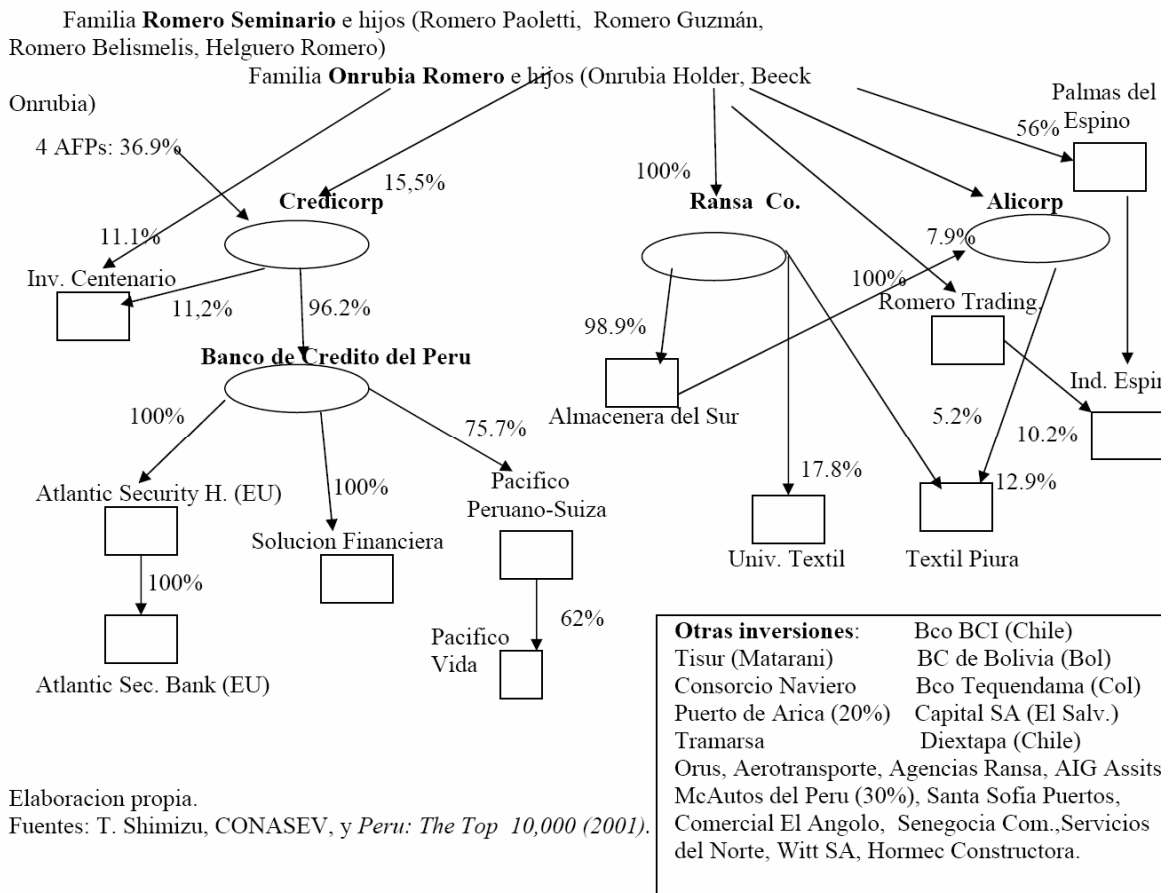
Familia **Romero Seminario** e hijos (Romero Paoletti, Romero Guzmán, Romero Belismelis, Helguero Romero)

Familia **Onrubia Romero** e hijos (Onrubia Holder, Beeck Onrubia)

Palmas del Espino

56%

4 AFPs: 36.9%

15,5%

100%

**Credicorp**

**Ransa Co.**

**Alicorp**

11.1%

7.9%

Inv. Centenario

100%

Romero Trading,

11,2%

96.2%

98.9%

**Banco de Credito del Peru**

Ind. Espin

100%

75.7%

Almacenera del Sur

5.2%

10.2%

17.8%

Atlantic Security H. (EU)

Pacifico Peruano-Suiza

12.9%

100%

Solucion Financiera

Univ. Textil

Textil Piura

100%

62%

Pacifico Vida

Atlantic Sec. Bank (EU)

**Otras inversiones**: Bco BCI (Chile)
Tisur (Matarani) BC de Bolivia (Bol)
Consorcio Naviero Bco Tequendama (Col)
Puerto de Arica (20%) Capital SA (El Salv.)
Tramarsa Diextapa (Chile)
Orus, Aerotransporte, Agencias Ransa, AIG Assits
McAutos del Peru (30%), Santa Sofia Puertos, Comercial El Angolo, Senegocia Com.,Servicios del Norte, Witt SA, Hormec Constructora.

Elaboracion propia.
Fuentes: T. Shimizu, CONASEV, y *Peru: The Top 10,000 (2001).*